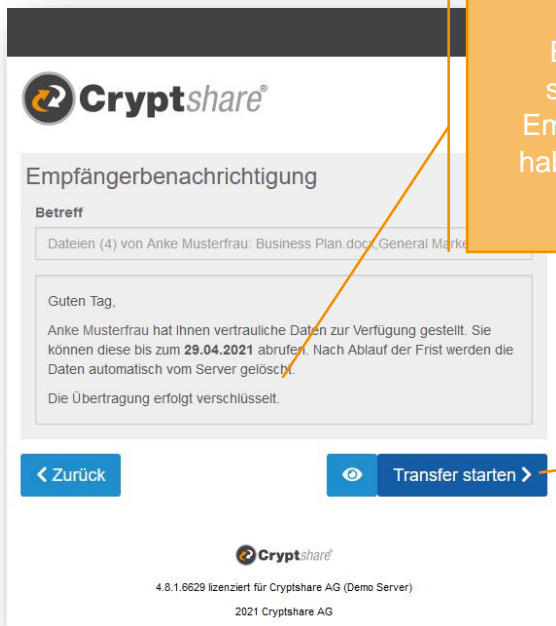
E
s
Em
hal

Cryptshare®

Empfängerbenachrichtigung

Betreff

Dateien (4) von Anke Musterfrau: Business Plan.docx,General Marke

Guten Tag,

Anke Musterfrau hat Ihnen vertrauliche Daten zur Verfügung gestellt. Sie können diese bis zum **29.04.2021** abrufen. Nach Ablauf der Frist werden die Daten automatisch vom Server gelöscht.

Die Übertragung erfolgt verschlüsselt.

< Zurück

Transfer starten >

Cryptshare®

4.8.1.6629 lizenziert für Cryptshare AG (Demo Server)

2021 Cryptshare AG